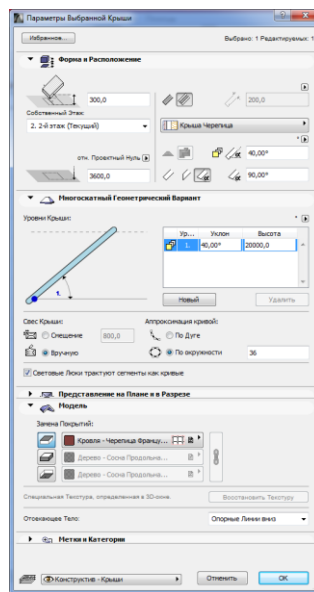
Параметры Выбранной Крыши

Избранное...

Выбрано: 1 Редактируемых: 1

Форма и Расположение

300,0

200,0

Собственный Этаж:

2. 2-й этаж (Текущий)

Крыша Черепица

отн. Проектный Нуль

40,00°

3608,0

90,00°

Многоскатный Геометрический Вариант

Уровни Крыши:

| Ур... | Уклон | Высота |
|---|---|---|
| 1. | 40,00° | 20000,0 |

1.

Новый

Удалить

Свес Крыши:

Смещение

800,0

Вручную

Аппроксимация кривой:

По Дуге

По окружности

36

Световые Люки трактуют сегменты как кривые

Представление на Плане и в Разрезе

Модель

Замена Покрытий:

Кровля - Черепица Францу...

Дерево - Сосна Продольна...

Дерево - Сосна Продольна...

Специальная Текстура, определенная в 3D-окне

Восстановить Текстуру

Отсекающее Тело:

Опорные Линии вниз

Метки и Категории

Конструктив - Крыши

Отменить

ОК